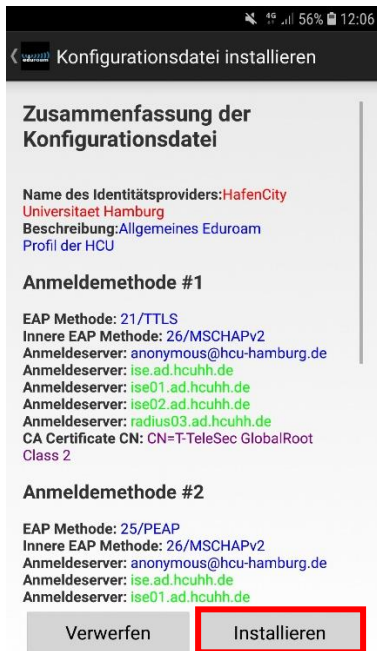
4G 56% 12:06

Konfigurationsdatei installieren

Zusammenfassung der Konfigurationsdatei

Name des Identitätsproviders:HafenCity Universitaet Hamburg
Beschreibung:Allgemeines Eduroam Profil der HCU

Anmeldemethode #1

EAP Methode: 21/TTLS
Innere EAP Methode: 26/MSCHAPv2
Anmeldeserver: anonymous@hcu-hamburg.de
Anmeldeserver: ise.ad.hcuhh.de
Anmeldeserver: ise01.ad.hcuhh.de
Anmeldeserver: ise02.ad.hcuhh.de
Anmeldeserver: radius03.ad.hcuhh.de
CA Certificate CN: CN=T-TeleSec GlobalRoot Class 2

Anmeldemethode #2

EAP Methode: 25/PEAP
Innere EAP Methode: 26/MSCHAPv2
Anmeldeserver: anonymous@hcu-hamburg.de
Anmeldeserver: ise.ad.hcuhh.de
Anmeldeserver: ise01.ad.hcuhh.de

Verwerfen Installieren